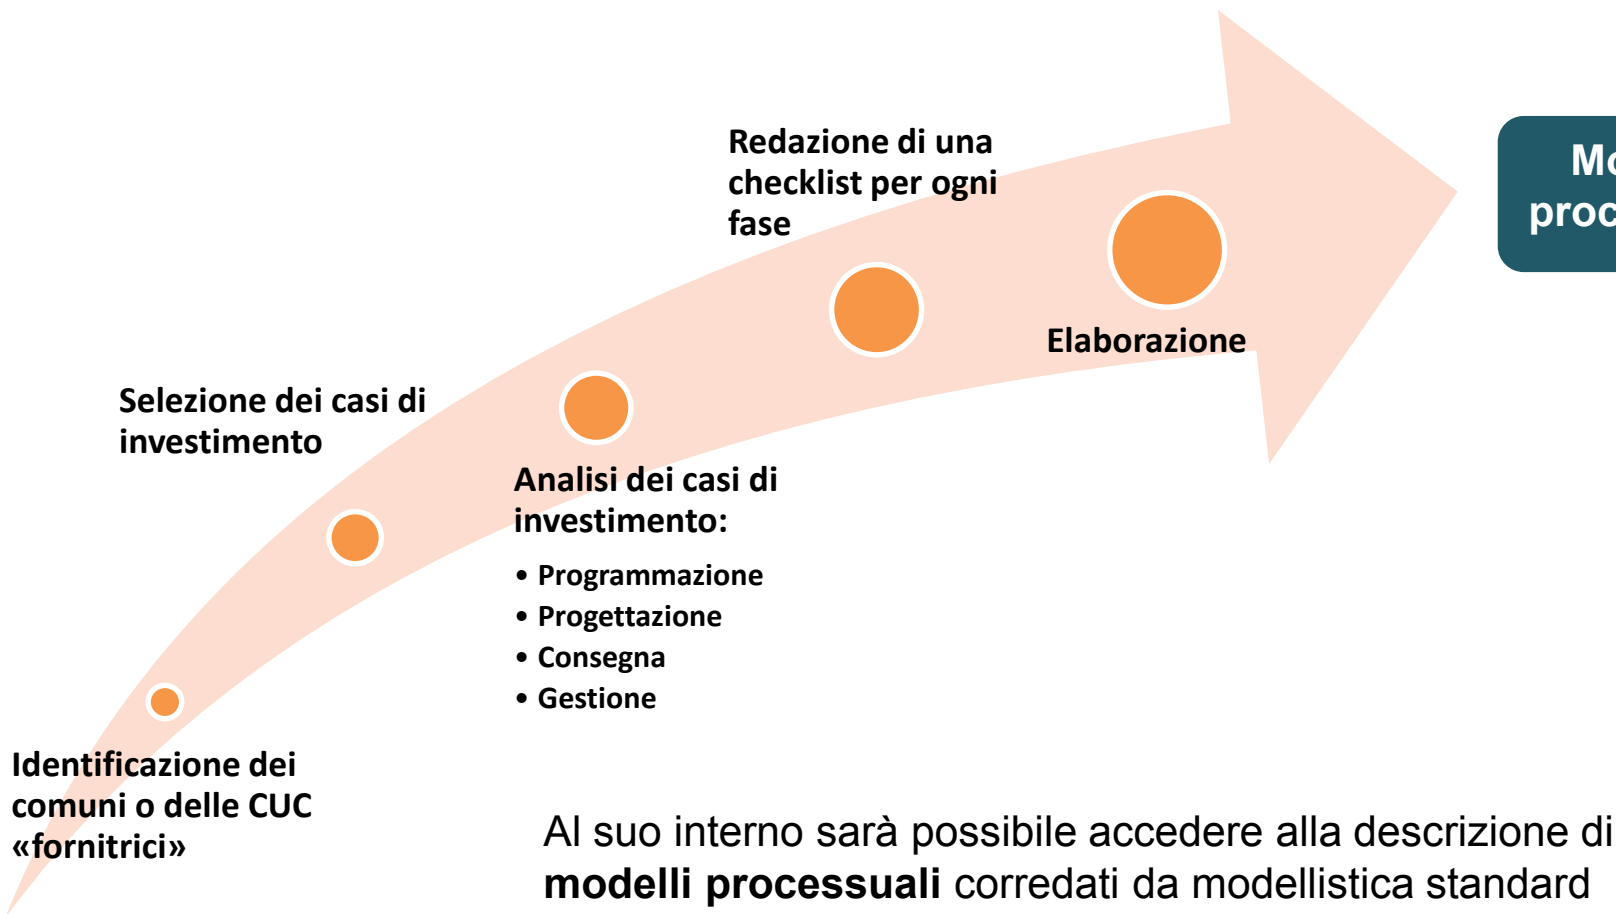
Redazione di una checklist per ogni fase

Mo
proc

Elaborazione

Selezione dei casi di investimento

Analisi dei casi di investimento:

• Programmazione
• Progettazione
• Consegna
• Gestione

Identificazione dei comuni o delle CUC «fornitrici»

Al suo interno sarà possibile accedere alla descrizione di **modelli processuali** corredati da modellistica standard